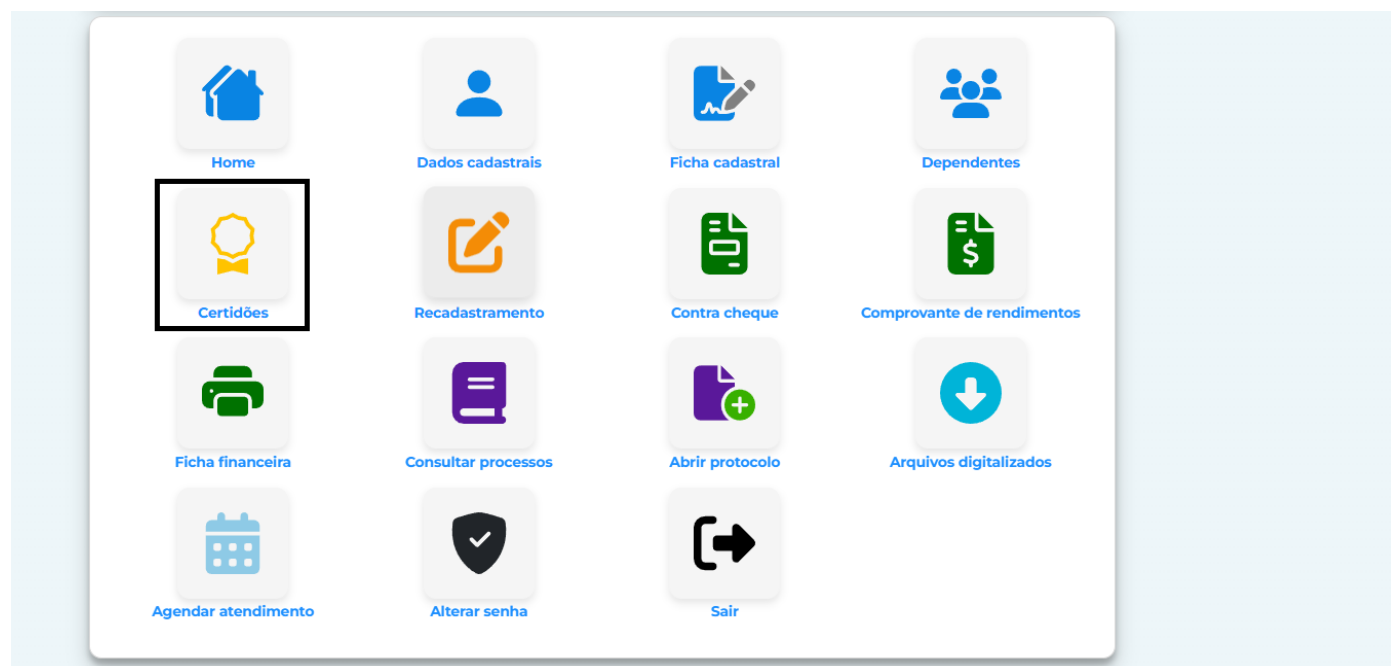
Home
Dados cadastrais
Ficha cadastral
Dependentes

Certidões
Recadastramento
Contra cheque
Comprovante de rendimentos

Ficha financeira
Consultar processos
Abrir protocolo
Arquivos digitalizados

Agendar atendimento
Alterar senha
Sair